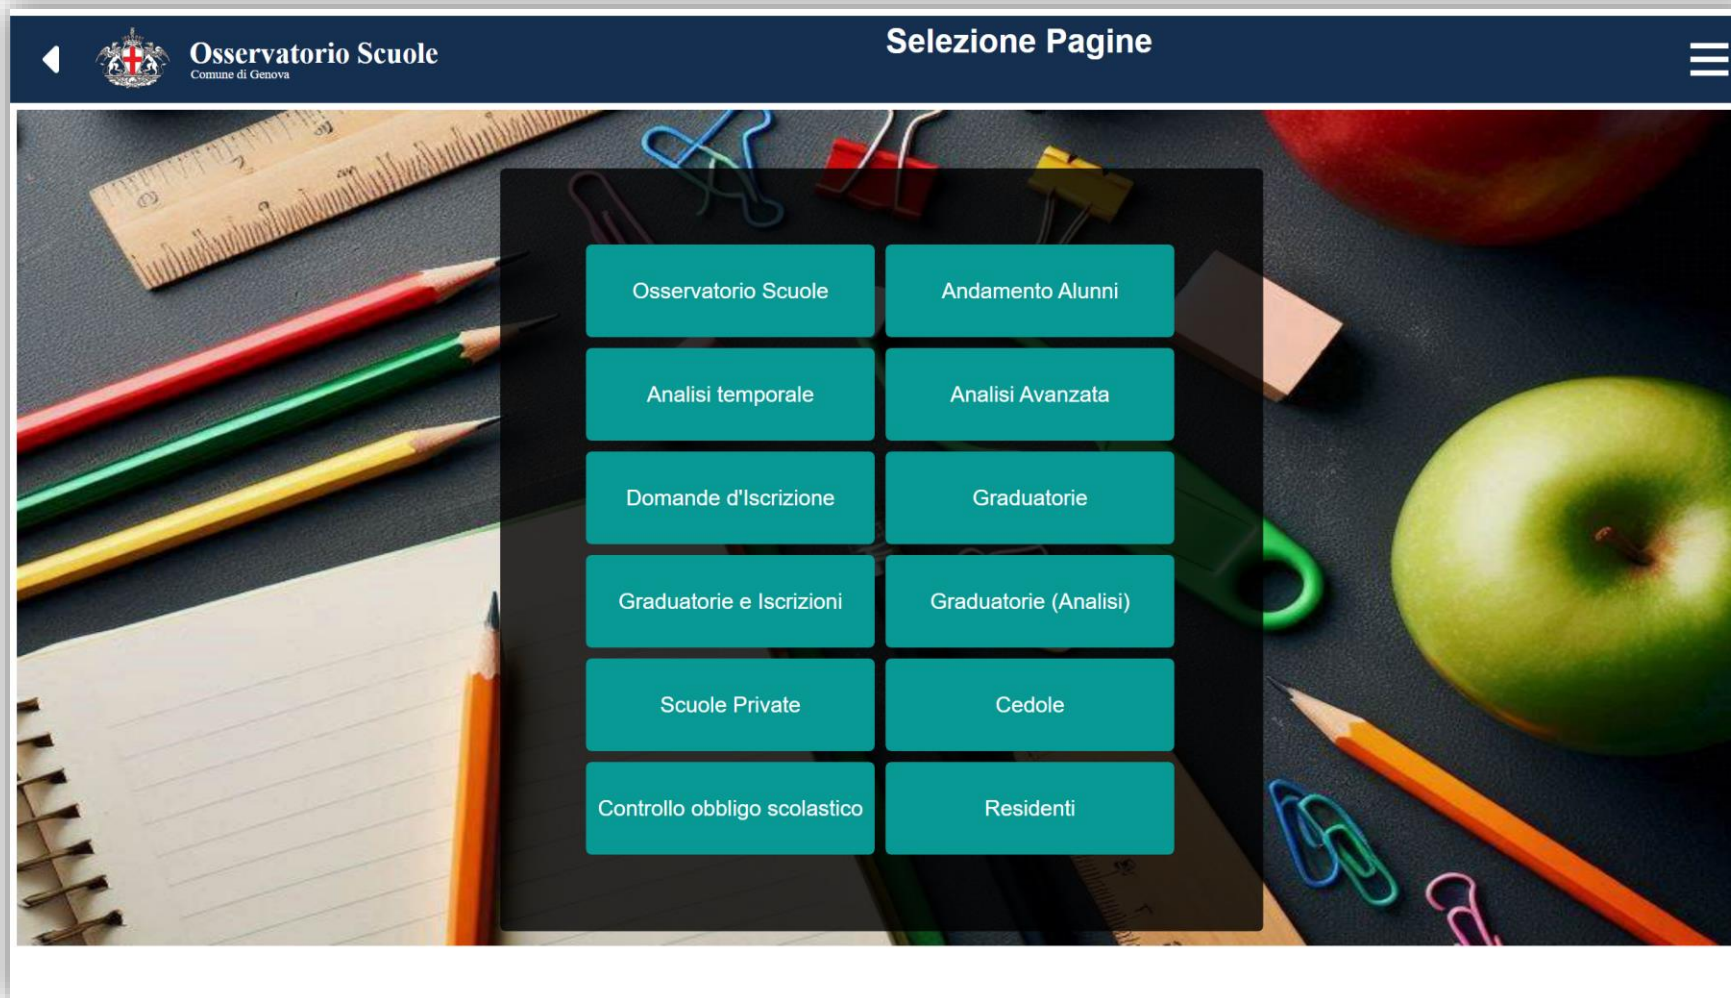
Osservatorio Scuole
Comune di Genova

Selezione Pagine

Osservatorio Scuole
Andamento Alunni
Analisi temporale
Analisi Avanzata
Domande d'Iscrizione
Graduatorie
Graduatorie e Iscrizioni
Graduatorie (Analisi)
Scuole Private
Cedole
Controllo obbligo scolastico
Residenti